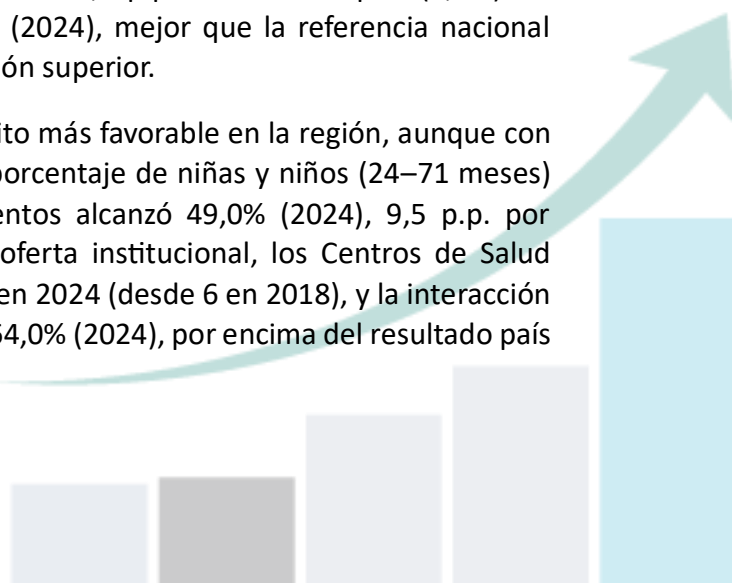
(2024), mejor que la referencia nacional ón superior.

ito más favorable en la región, aunque con porcentaje de niñas y niños (24–71 meses) entos alcanzó 49,0% (2024), 9,5 p.p. por oferta institucional, los Centros de Salud en 2024 (desde 6 en 2018), y la interacción 54,0% (2024), por encima del resultado país